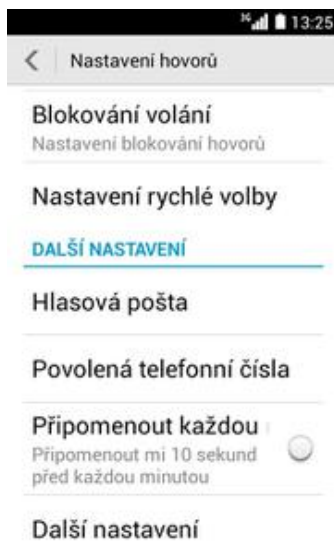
13:25

Nastavení hovorů

Blokování volání
Nastavení blokování hovorů

Nastavení rychlé volby

DALŠÍ NASTAVENÍ

Hlasová pošta

Povolená telefonní čísla

Připomenout každou
Připomenout mi 10 sekund před každou minutou

Další nastavení